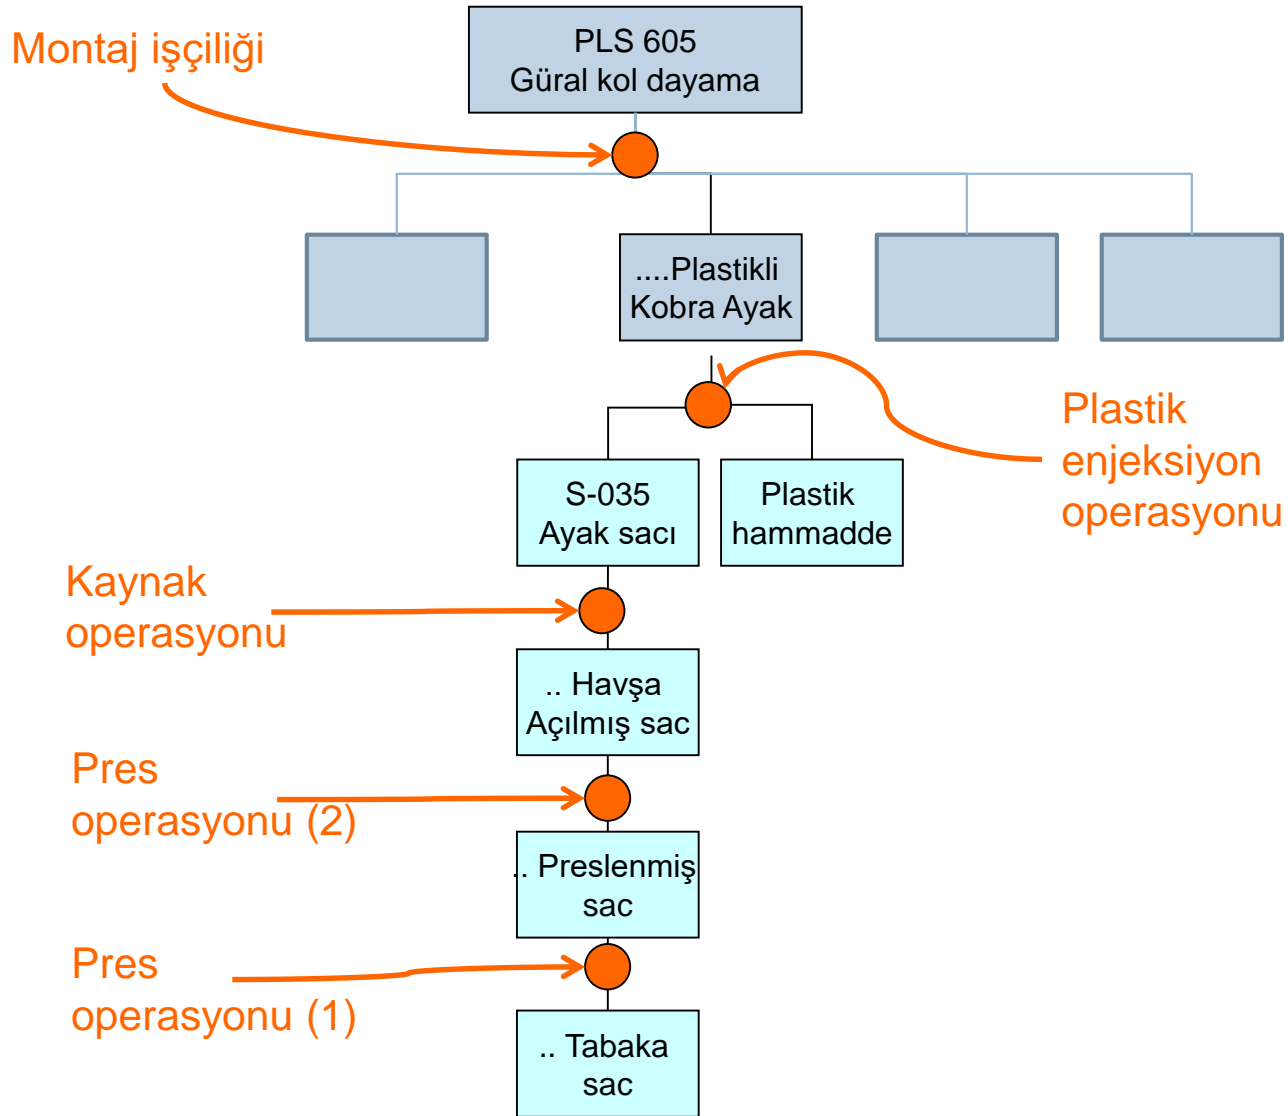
Montaj işçiliği

PLS 605
Güral kol dayama

....Plastikli
Kobra Ayak

Plastik
enjeksiyon
operasyonu

S-035
Ayak sacı

Plastik
hammadde

Kaynak
operasyonu

.. Havşa
Açılmış sac

Pres
operasyonu (2)

.. Preslenmiş
sac

Pres
operasyonu (1)

.. Tabaka
sac